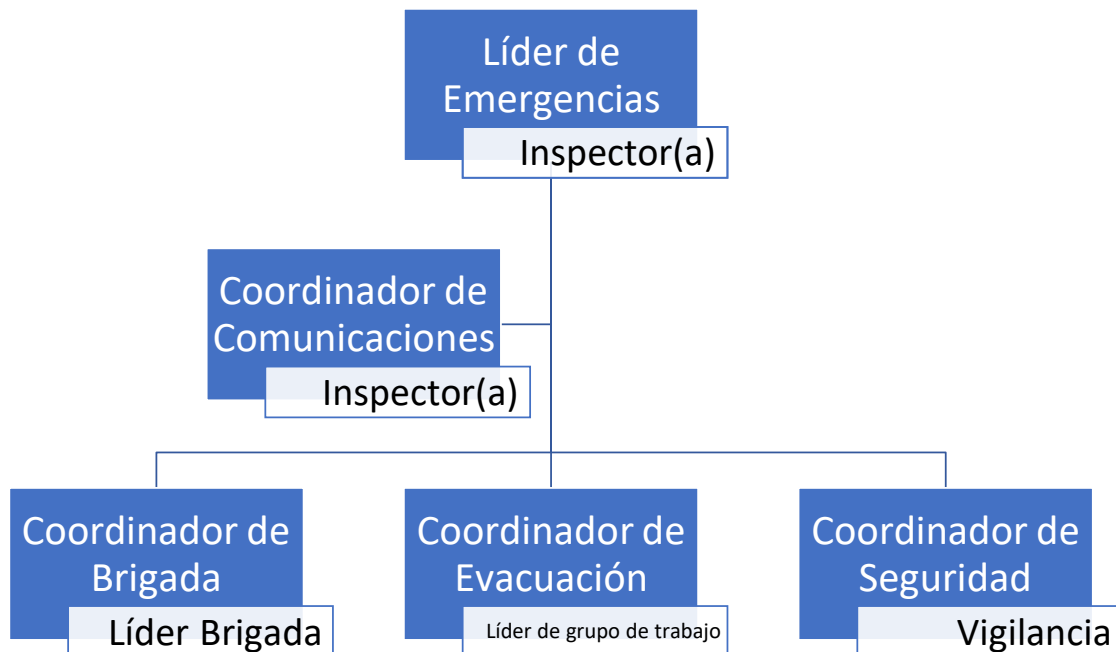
Líder de Emergencias
Inspector(a)

Coordinador de Comunicaciones
Inspector(a)

Coordinador de Brigada
Líder Brigada

Coordinador de Evacuación
Líder de grupo de trabajo

Coordinador de Seguridad
Vigilancia